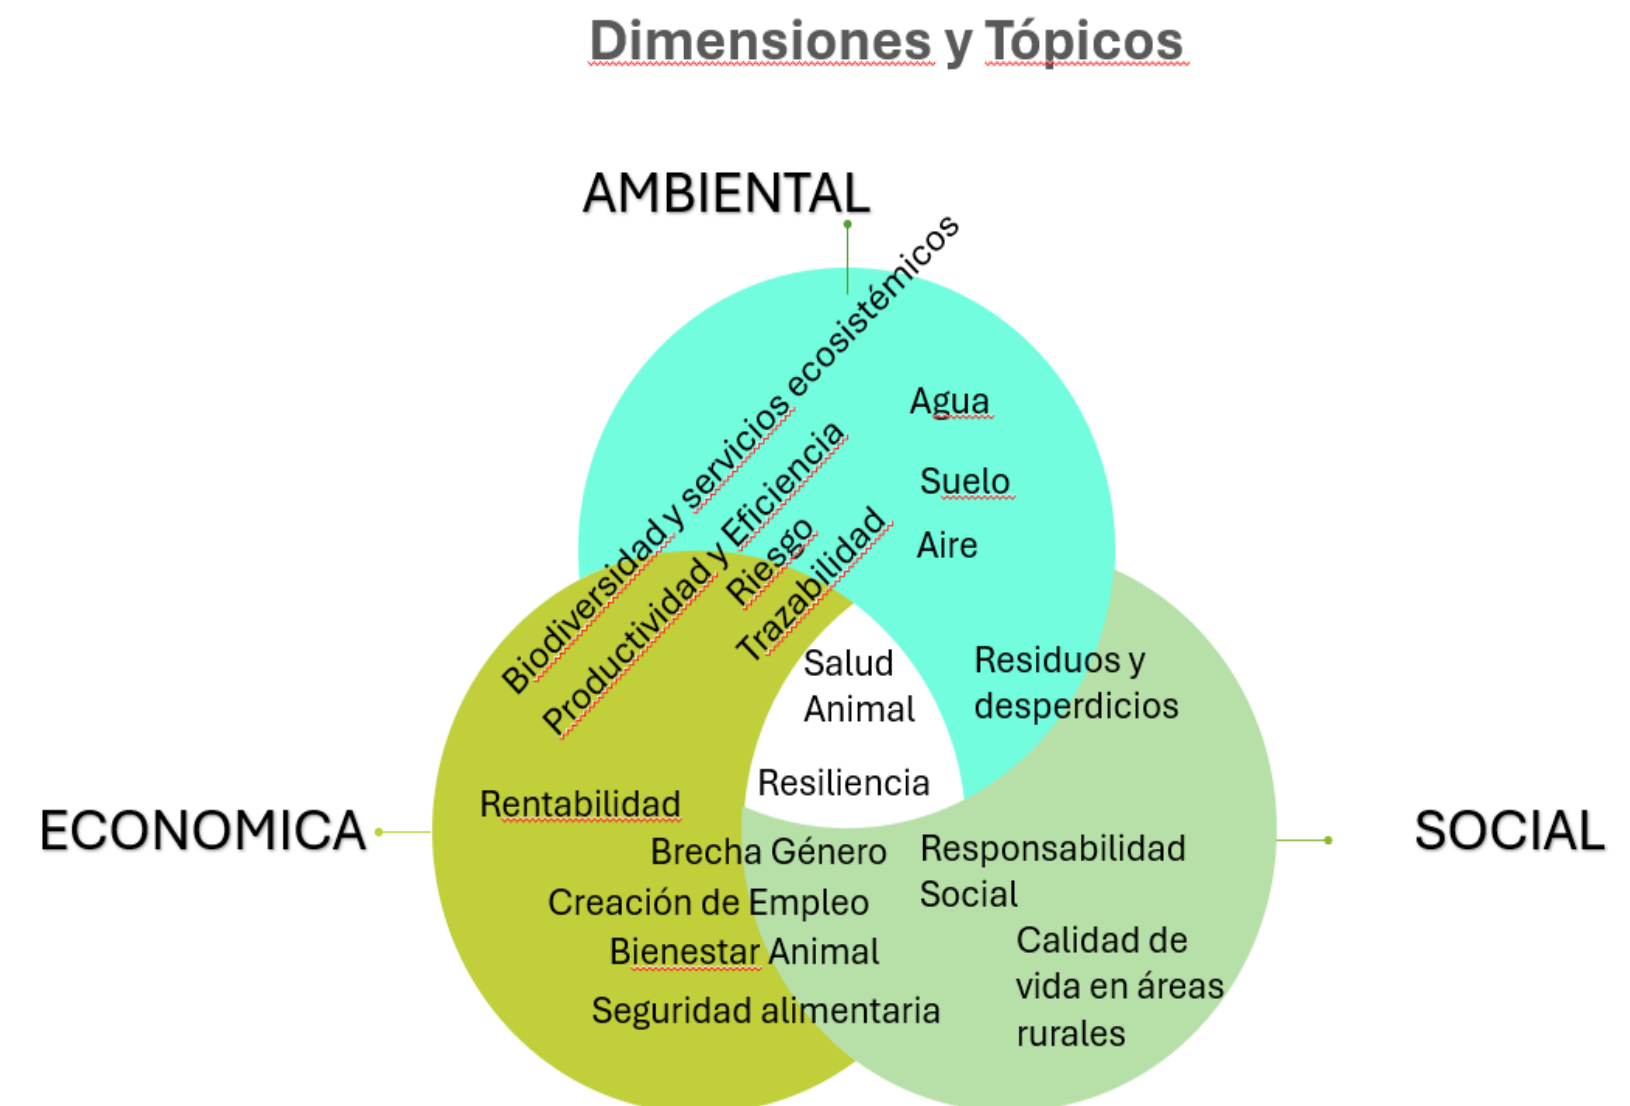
Dimensiones y Tópicos

AMBIENTAL

Biodiversidad y servicios ecosistémicos

Productividad y Eficiencia

Riesgo

Trazabilidad

Agua

Suelo

Aire

Salud Animal

Residuos y desperdicios

Resiliencia

ECONOMICA

Rentabilidad

SOCIAL

Brecha Género

Responsabilidad Social

Creación de Empleo

Bienestar Animal

Calidad de vida en áreas rurales

Seguridad alimentaria